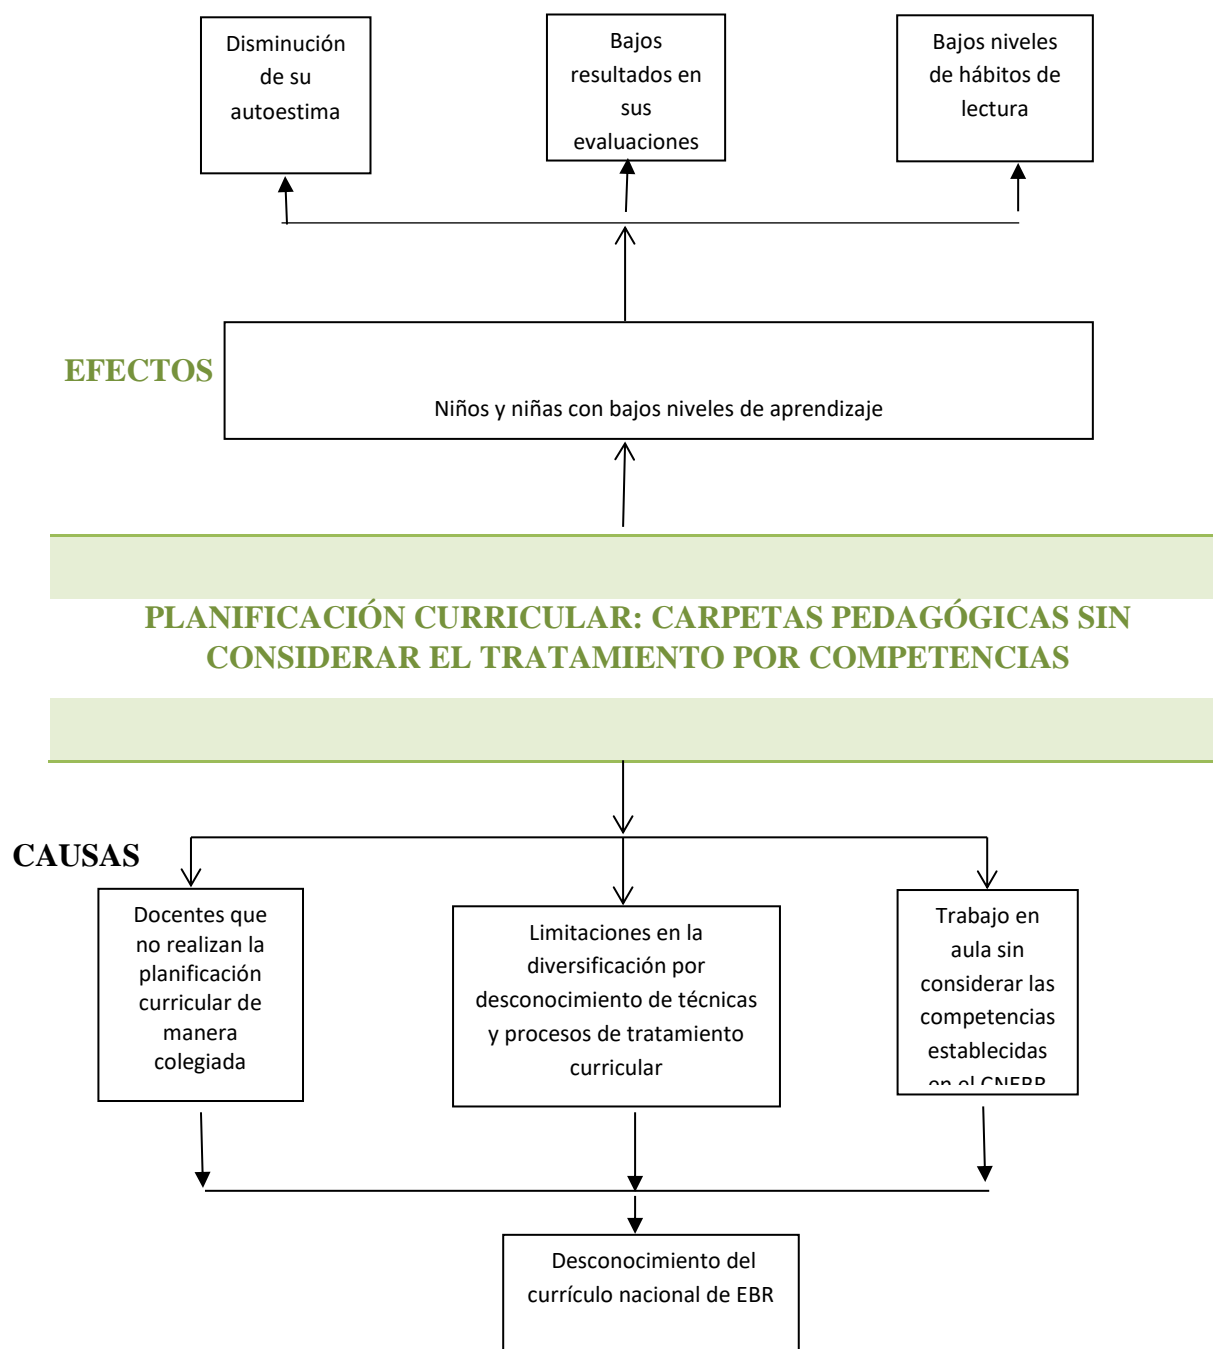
Disminución de su autoestima

Bajos resultados en sus evaluaciones

Bajos niveles de hábitos de lectura

EFECTOS

Niños y niñas con bajos niveles de aprendizaje

PLANIFICACIÓN CURRICULAR: CARPETAS PEDAGÓGICAS SIN CONSIDERAR EL TRATAMIENTO POR COMPETENCIAS

CAUSAS

Docentes que no realizan la planificación curricular de manera colegiada

Limitaciones en la diversificación por desconocimiento de técnicas y procesos de tratamiento curricular

Trabajo en aula sin considerar las competencias establecidas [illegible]

Desconocimiento del currículo nacional de EBR